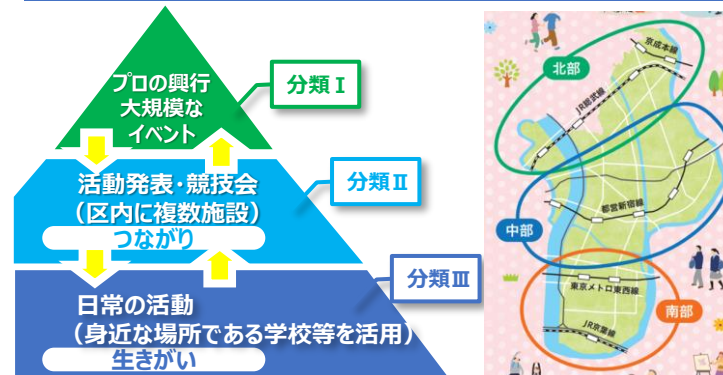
プロの興行
大規模な
イベント

分類Ⅰ

活動発表・競技会
（区内に複数施設）

つながり

分類Ⅱ

日常の活動
（身近な場所である学校等を活用）

生きがい

分類Ⅲ

北部
京成本線
JR総武線
中部
都営新宿線
東京メトロ東西線
南部
JR京葉線